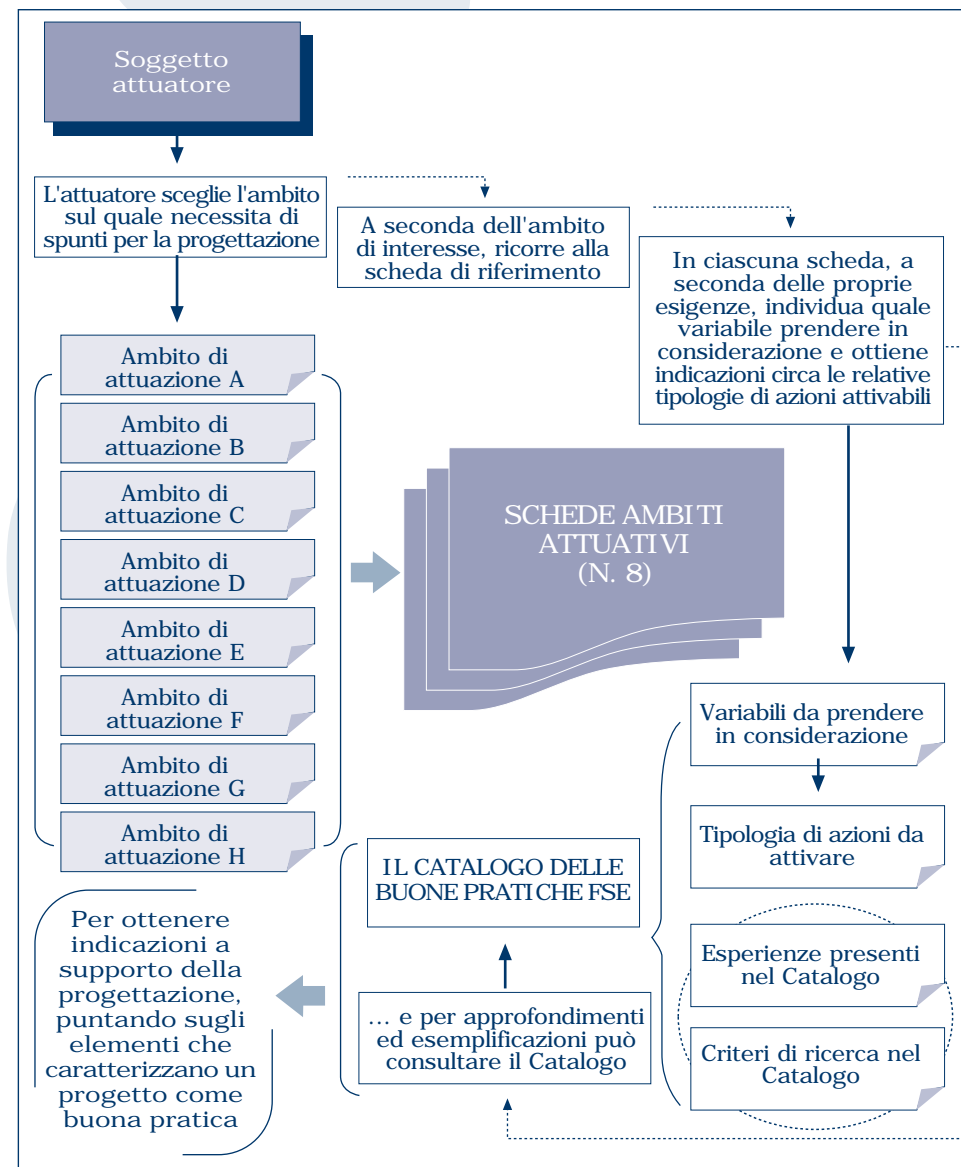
Soggetto attuatore

L'attuatore sceglie l'ambito sul quale necessita di spunti per la progettazione

A seconda dell'ambito di interesse, ricorre alla scheda di riferimento

In ciascuna scheda, a seconda delle proprie esigenze, individua quale variabile prendere in considerazione e ottiene indicazioni circa le relative tipologie di azioni attivabili

Ambito di attuazione A

Ambito di attuazione B

Ambito di attuazione C

Ambito di attuazione D

Ambito di attuazione E

Ambito di attuazione F

Ambito di attuazione G

Ambito di attuazione H

SCHEDE AMBITI ATTUATIVI (N. 8)

Variabili da prendere in considerazione

Tipologia di azioni da attivare

Esperienze presenti nel Catalogo

Criteri di ricerca nel Catalogo

IL CATALOGO DELLE BUONE PRATICHE FSE

... e per approfondimenti ed esemplificazioni può consultare il Catalogo

Per ottenere indicazioni a supporto della progettazione, puntando sugli elementi che caratterizzano un progetto come buona pratica